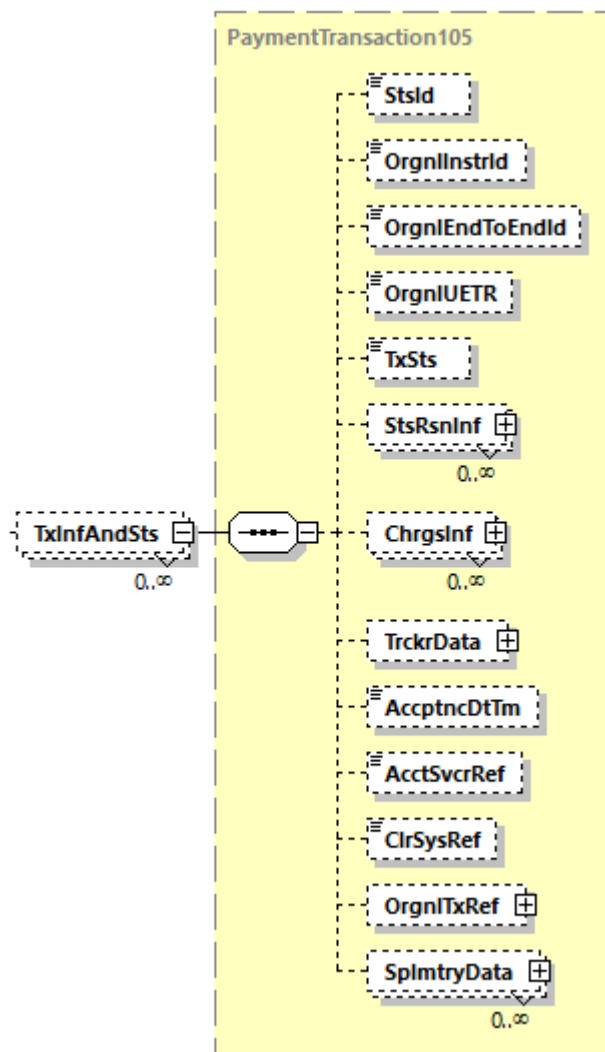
PaymentTransaction105

TxInfAndSts
0..∞

StsId

OrgnlInstrId

OrgnlEndToEndId

OrgnlUETR

TxSts

StsRsnInf
0..∞

ChrgsInf
0..∞

TrckrData

AccptncDtTm

AcctSvcrRef

ClrSysRef

OrgnlTxRef

SplmtryData
0..∞